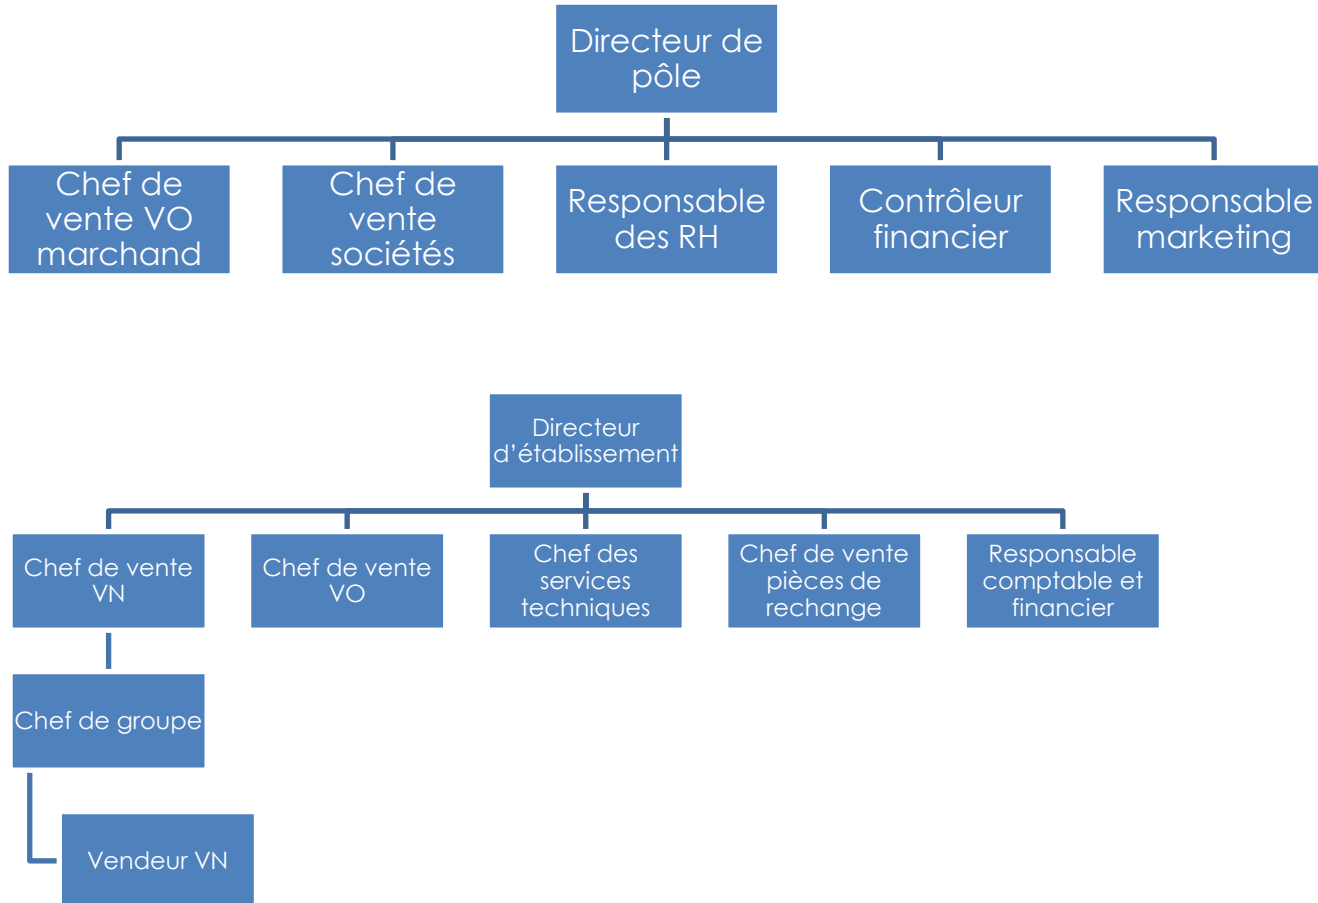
Directeur de pôle

Chef de vente VO marchand

Chef de vente sociétés

Responsable des RH

Contrôleur financier

Responsable marketing

Directeur d'établissement

Chef de vente VN

Chef de vente VO

Chef des services techniques

Chef de vente pièces de rechange

Responsable comptable et financier

Chef de groupe

Vendeur VN